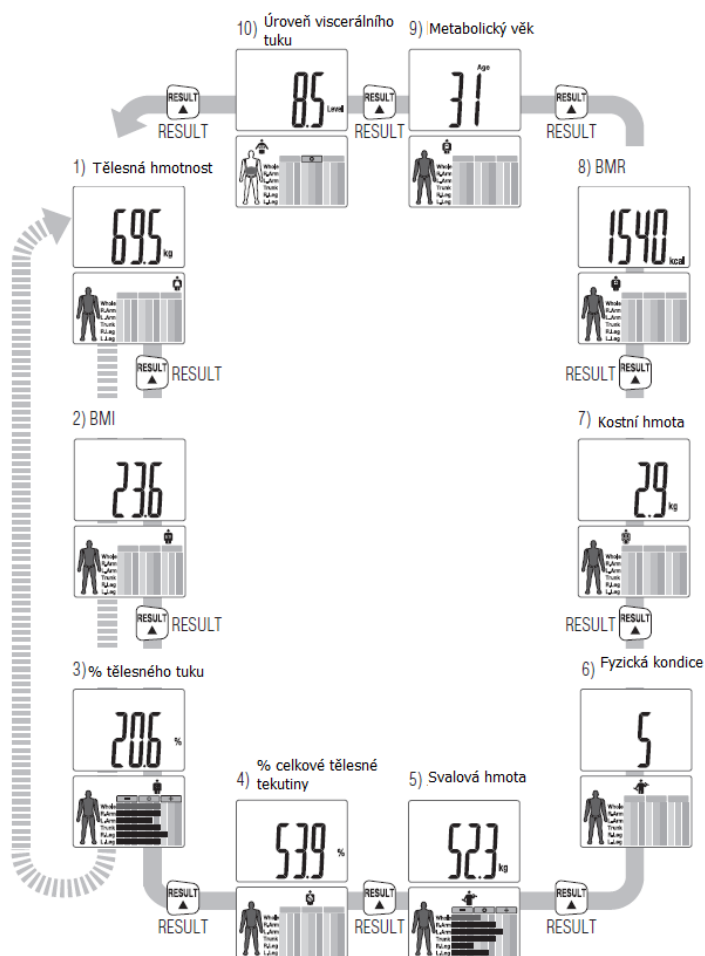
10) Úroveň viscerálního tuku

8.5 Level

9) Metabolický věk

Age 31

RESULT

RESULT

RESULT

RESULT

RESULT

RESULT

1) Tělesná hmotnost

69.5 kg

Whole
R.Arm
L.Arm
Trunk
R.Leg
L.Leg

RESULT

8) BMR

1540 kcal

RESULT

2) BMI

23.6

RESULT

7) Kostní hmota

2.9 kg

RESULT

3) % tělesného tuku

20.6 %

6) Fyzická kondice

5

4) % celkové tělesné tekutiny

53.9 %

5) Svalová hmota

52.3 kg

RESULT

RESULT

RESULT

RESULT

RESULT

RESULT